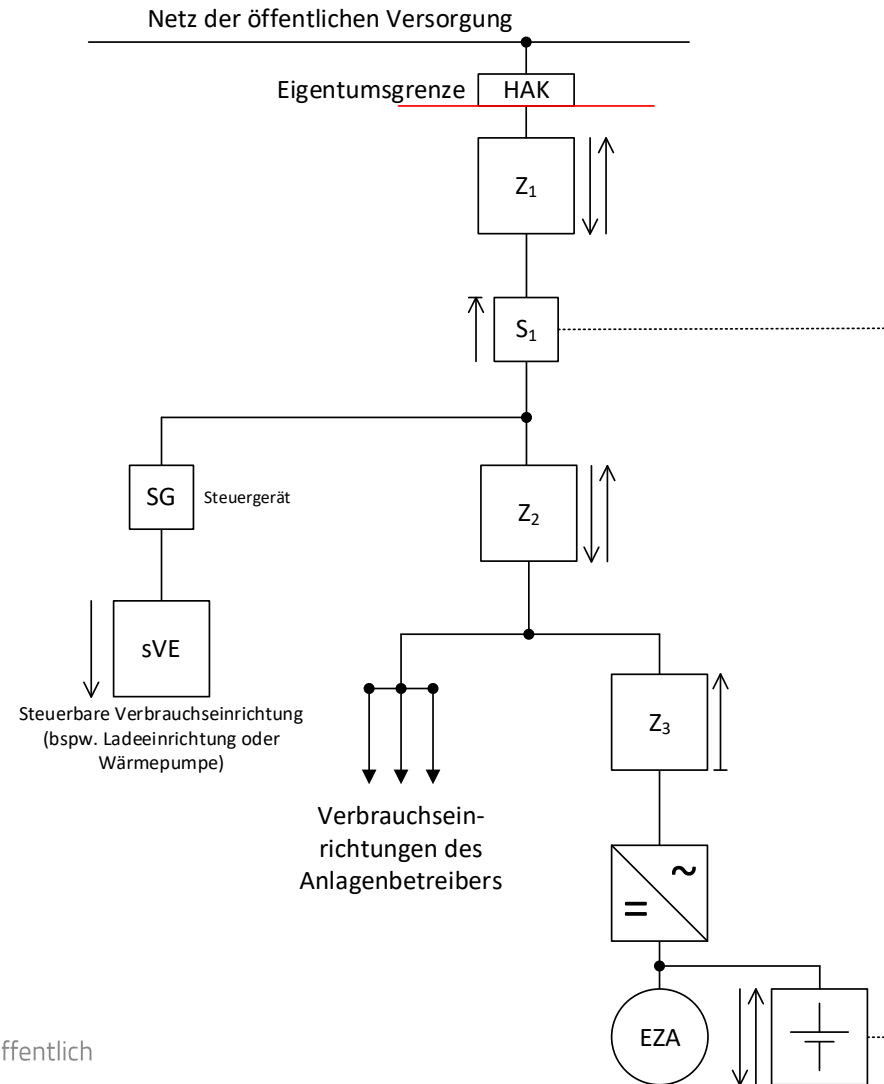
Netz der öffentlichen Versorgung

Eigentumsgrenze

HAK

$Z_1$

$S_1$

SG

Steuergerät

$Z_2$

sVE

Steuerbare Verbrauchseinrichtung (bspw. Ladeeinrichtung oder Wärmepumpe)

$Z_3$

Verbrauchseinrichtungen des Anlagenbetreibers

=

~

EZA

ffentlich